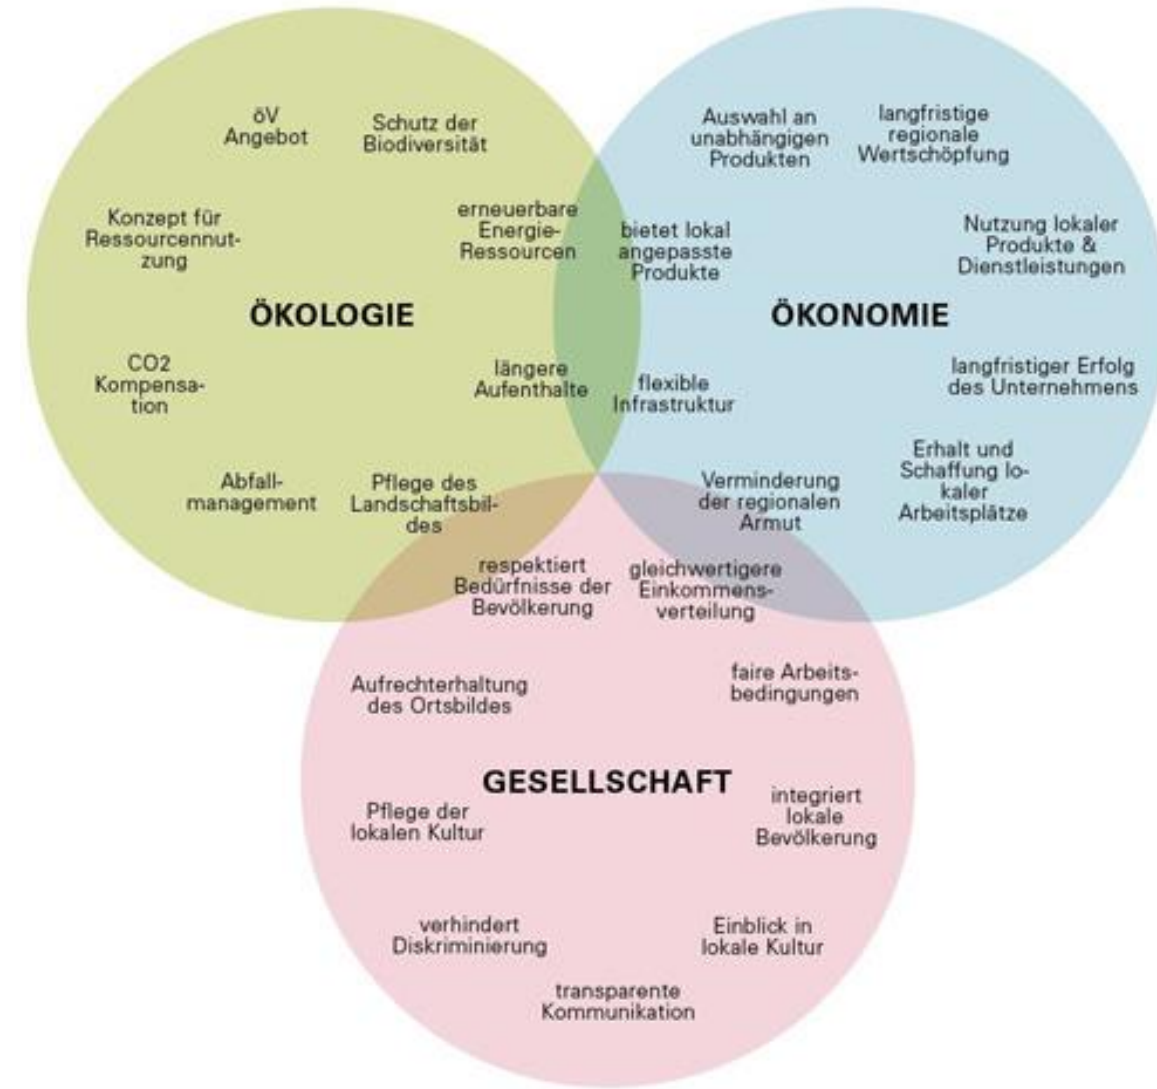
öV Angebot

Schutz der Biodiversität

Konzept für Ressourcennutzung

erneuerbare Energie-Ressourcen

ÖKOLOGIE

CO2 Kompensation

längere Aufenthalte

Abfallmanagement

Pflege des Landschaftsbildes

Auswahl an unabhängigen Produkten

langfristige regionale Wertschöpfung

bietet lokal angepasste Produkte

Nutzung lokaler Produkte & Dienstleistungen

ÖKONOMIE

flexible Infrastruktur

langfristiger Erfolg des Unternehmens

Erhalt und Schaffung lokaler Arbeitsplätze

Verminderung der regionalen Armut

respektiert Bedürfnisse der Bevölkerung

gleichwertigere Einkommensverteilung

Aufrechterhaltung des Ortsbildes

faire Arbeitsbedingungen

GESELLSCHAFT

Pflege der lokalen Kultur

integriert lokale Bevölkerung

verhindert Diskriminierung

Einblick in lokale Kultur

transparente Kommunikation